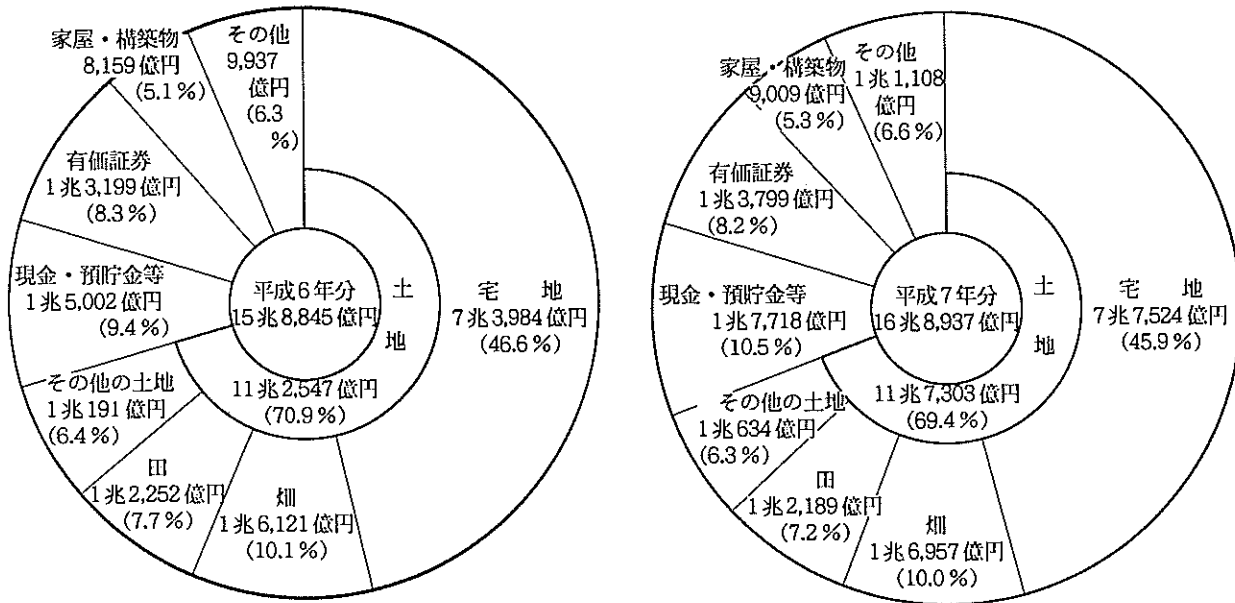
家屋・構築物
8,159億円
(5.1%)

その他
9,937
億円
(6.3
%)

有価証券
1兆3,199億円
(8.3%)

現金・預貯金等
1兆5,002億円
(9.4%)

平成6年分
15兆8,845億円

土
地

宅　地
7兆3,984億円
(46.6%)

その他の土地
1兆191億円
(6.4%)

11兆2,547億円
(70.9%)

田
1兆2,252億円
(7.7%)

畑
1兆6,121億円
(10.1%)

家屋・構築物
9,009億円
(5.3%)

その他
1兆1,108
億円
(6.6%)

有価証券
1兆3,799億円
(8.2%)

現金・預貯金等
1兆7,718億円
(10.5%)

平成7年分
16兆8,937億円

土
地

宅　地
7兆7,524億円
(45.9%)

その他の土地
1兆634億円
(6.3%)

11兆7,303億円
(69.4%)

田
1兆2,189億円
(7.2%)

畑
1兆6,957億円
(10.0%)